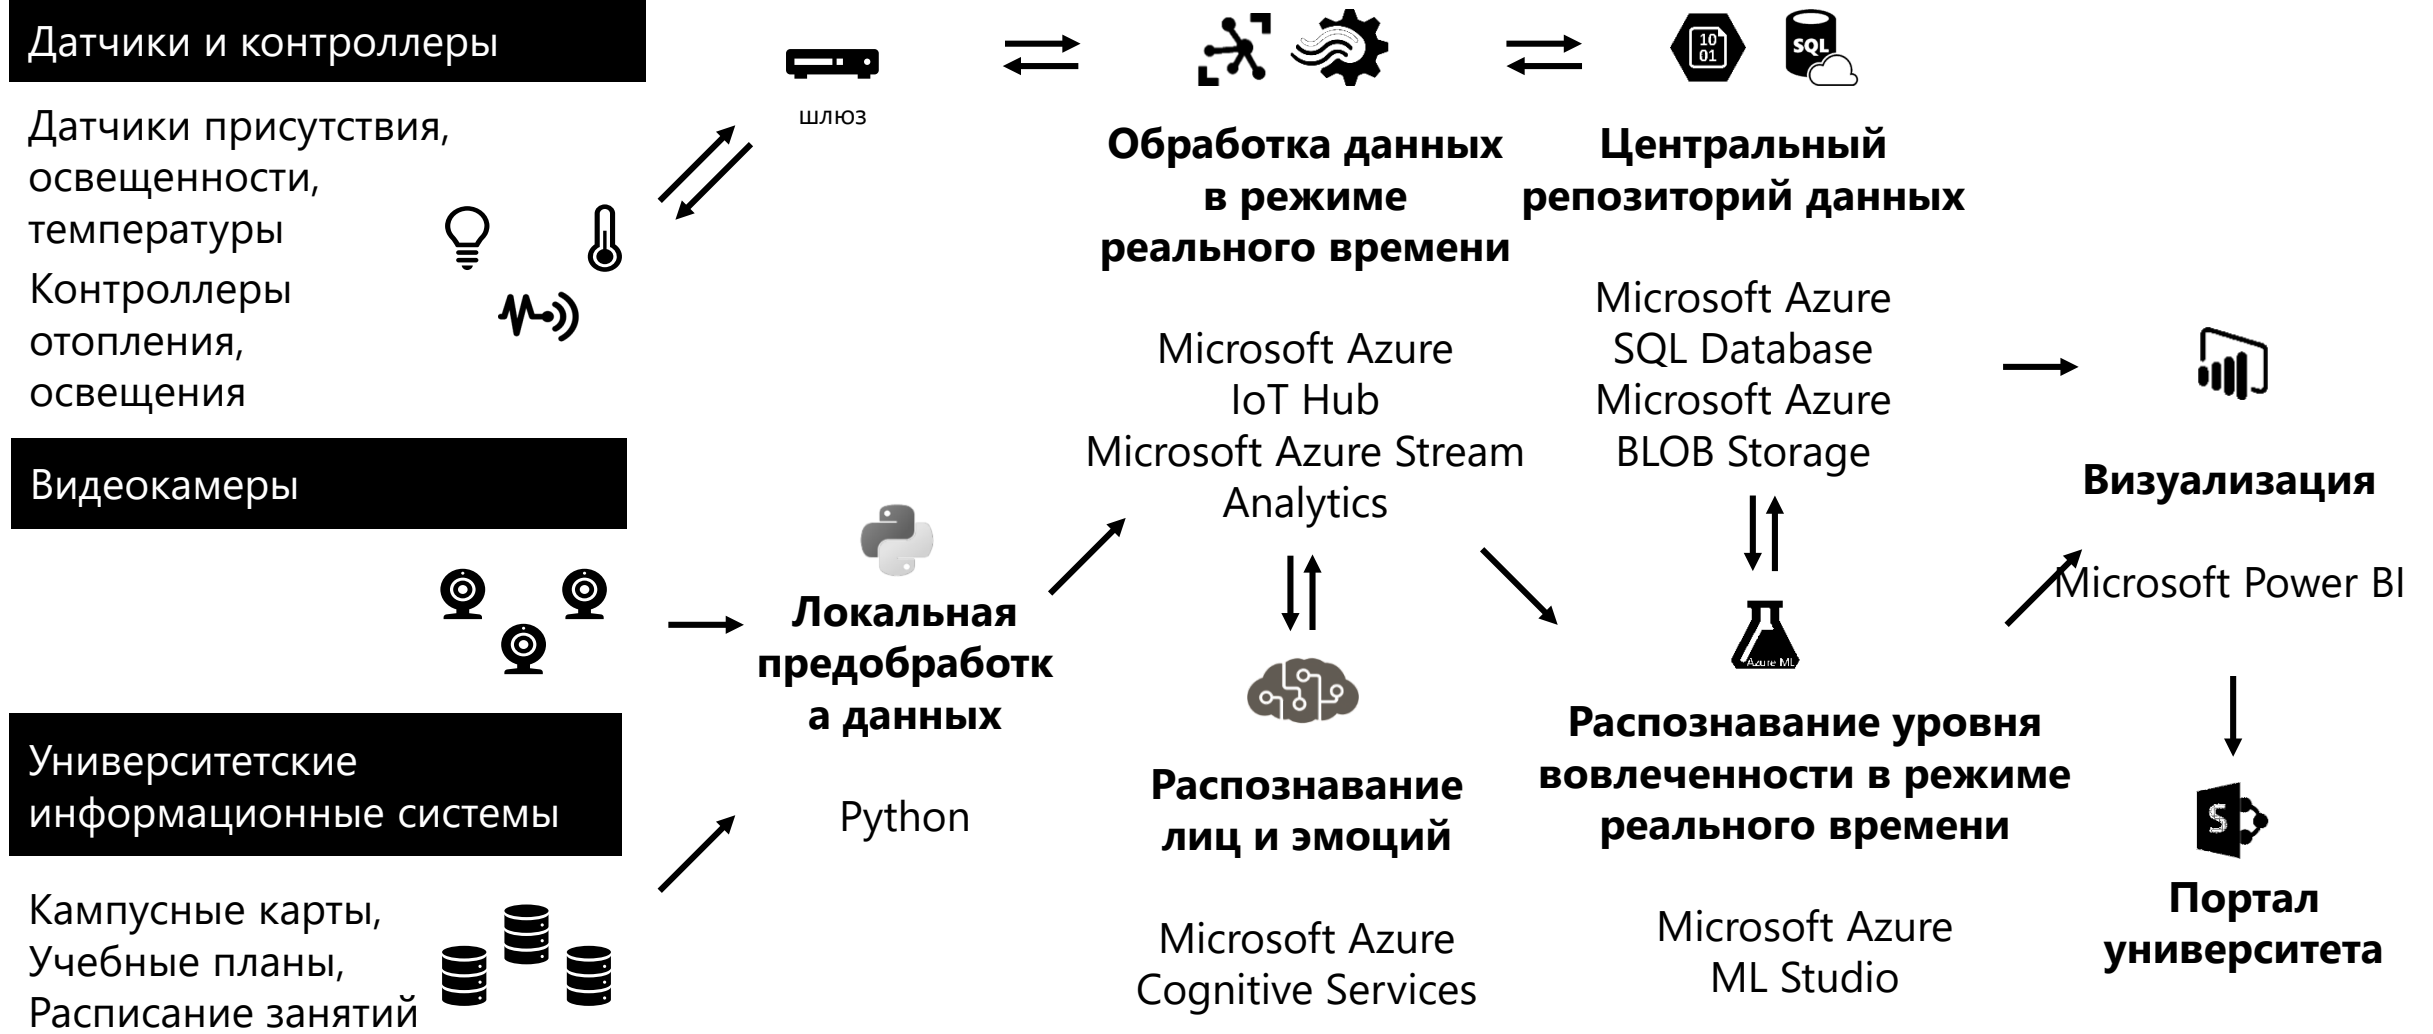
Датчики и контроллеры

Датчики присутствия, освещенности, температуры
Контроллеры отопления, освещения

Видеокамеры

Университетские информационные системы

Кампусные карты, Учебные планы, Расписание занятий

шлюз

Локальная предобработк а данных

Python

Обработка данных в режиме реального времени

Microsoft Azure IoT Hub Microsoft Azure Stream Analytics

Распознавание лиц и эмоций

Microsoft Azure Cognitive Services

Центральный репозиторий данных

Microsoft Azure SQL Database Microsoft Azure BLOB Storage

SQL

10 01

Azure ML

Распознавание уровня вовлеченности в режиме реального времени

Microsoft Azure ML Studio

Визуализация

Microsoft Power BI

Портал университета